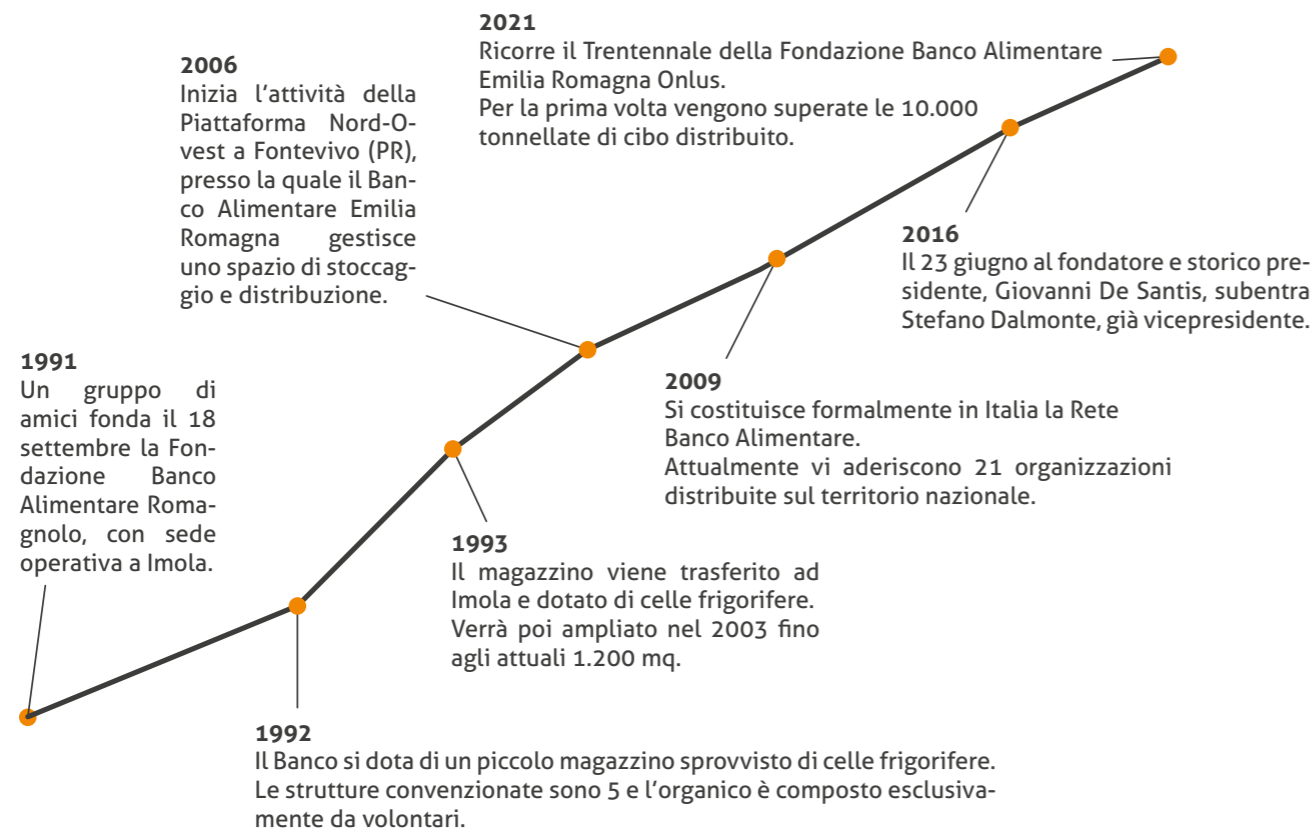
**2021**
Ricorre il Trentennale della Fondazione Banco Alimentare Emilia Romagna Onlus.
Per la prima volta vengono superate le 10.000 tonnellate di cibo distribuito.

**2006**
Inizia l'attività della Piattaforma Nord-Ovest a Fontevivo (PR), presso la quale il Banco Alimentare Emilia Romagna gestisce uno spazio di stoccaggio e distribuzione.

**2016**
Il 23 giugno al fondatore e storico presidente, Giovanni De Santis, subentra Stefano Dalmonte, già vicepresidente.

**1991**
Un gruppo di amici fonda il 18 settembre la Fondazione Banco Alimentare Romagnolo, con sede operativa a Imola.

**2009**
Si costituisce formalmente in Italia la Rete Banco Alimentare.
Attualmente vi aderiscono 21 organizzazioni distribuite sul territorio nazionale.

**1993**
Il magazzino viene trasferito ad Imola e dotato di celle frigorifere.
Verrà poi ampliato nel 2003 fino agli attuali 1.200 mq.

**1992**
Il Banco si dota di un piccolo magazzino sprovvisto di celle frigorifere.
Le strutture convenzionate sono 5 e l'organico è composto esclusivamente da volontari.